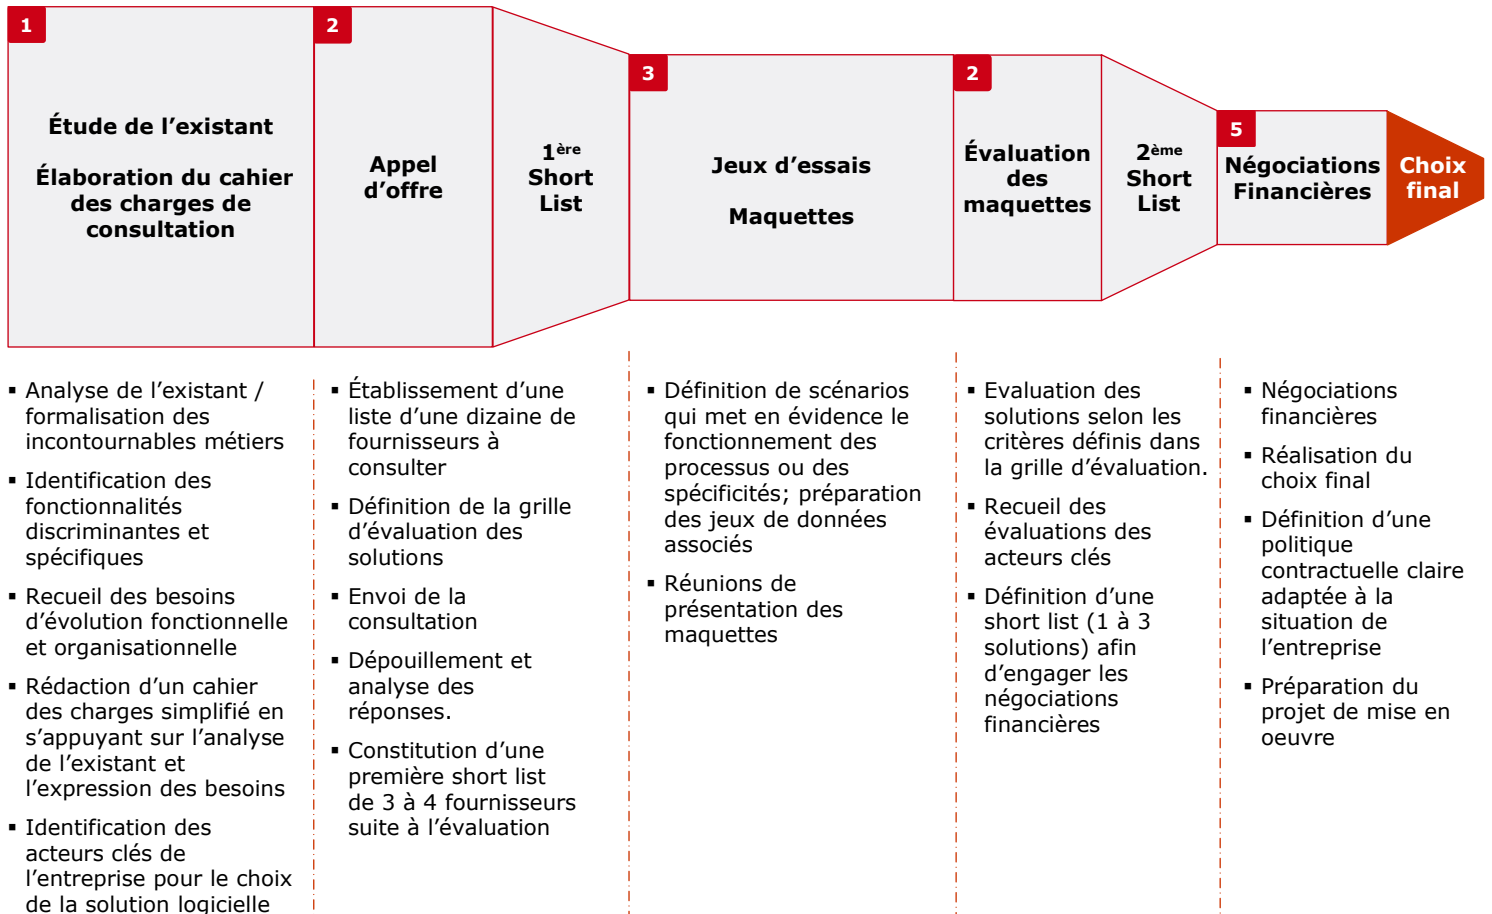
1

Étude de l'existant

Élaboration du cahier des charges de consultation

2

Appel d'offre

$1^{ère}$ Short List

3

Jeux d'essais

Maquettes

2

Évaluation des maquettes

$2^{ème}$ Short List

5

Négociations Financières

Choix final

▪ Analyse de l'existant / formalisation des incontournables métiers

▪ Identification des fonctionnalités discriminantes et spécifiques

▪ Recueil des besoins d'évolution fonctionnelle et organisationnelle

▪ Rédaction d'un cahier des charges simplifié en s'appuyant sur l'analyse de l'existant et l'expression des besoins

▪ Identification des acteurs clés de l'entreprise pour le choix de la solution logicielle

▪ Établissement d'une liste d'une dizaine de fournisseurs à consulter

▪ Définition de la grille d'évaluation des solutions

▪ Envoi de la consultation

▪ Dépouillement et analyse des réponses.

▪ Constitution d'une première short list de 3 à 4 fournisseurs suite à l'évaluation

▪ Définition de scénarios qui met en évidence le fonctionnement des processus ou des spécificités; préparation des jeux de données associés

▪ Réunions de présentation des maquettes

▪ Evaluation des solutions selon les critères définis dans la grille d'évaluation.

▪ Recueil des évaluations des acteurs clés

▪ Définition d'une short list (1 à 3 solutions) afin d'engager les négociations financières

▪ Négociations financières

▪ Réalisation du choix final

▪ Définition d'une politique contractuelle claire adaptée à la situation de l'entreprise

▪ Préparation du projet de mise en oeuvre